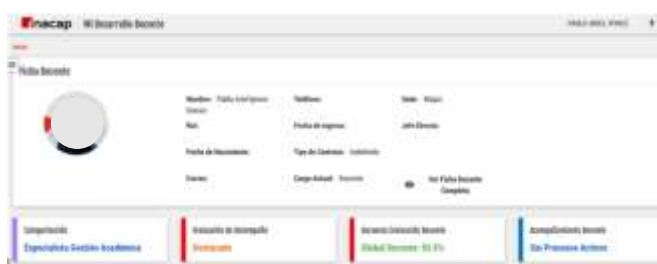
inacap Mi Desarrollo Docente

PABLO ARIEL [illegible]

Ficha Docente

Nombre: Pablo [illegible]
Rut:
Fecha de Nacimiento:
Correo:

Teléfono:
Fecha de Ingreso:
Tipo de Contrato: Indefinido
Cargo Actual: Docente

Sede: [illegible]
Jefe Directo:

Ver Ficha Docente Completa

Competencia
Especialista Gestión Académica

Evaluación de Desempeño
Destacado

Encuesta Evaluación Docente
Global Docente: 93.5%

Acompañamiento Docente
Sin Procesos Activos